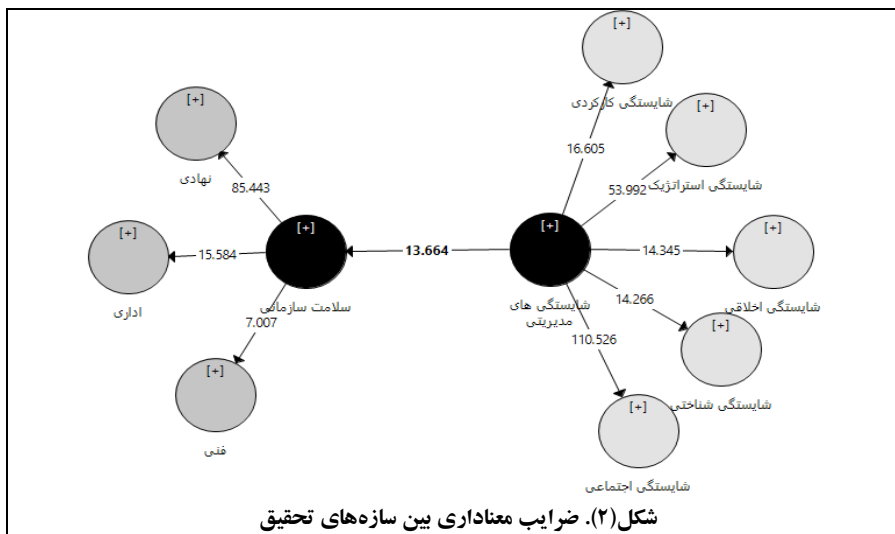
[+]
شایستگی کارکردی
16.605
[+]
شایستگی استراتژیک
53.992
[+]
نهادی
85.443
[+]
[+]
15.584
13.664
[+]
14.345
[+]
اداری
سلامت سازمانی
شایستگی های مدیریتی
شایستگی اخلاقی
7.007
14.266
[+]
110.526
[+]
شایستگی شناختی
[+]
فنی
شایستگی اجتماعی
شکل(۲). ضرایب معناداری بین سازه‌های تحقیق